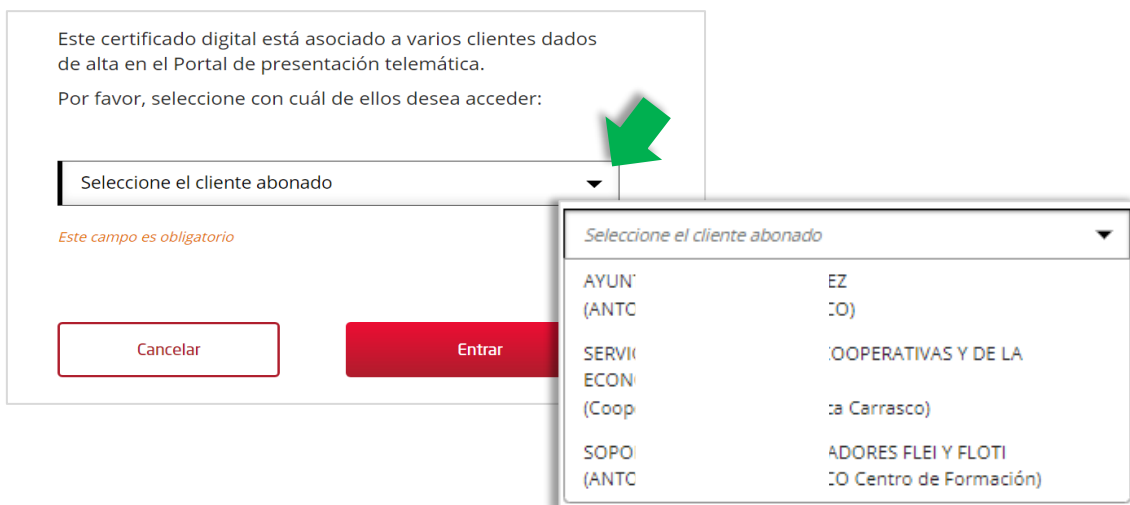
Este certificado digital está asociado a varios clientes dados de alta en el Portal de presentación telemática.

Por favor, seleccione con cuál de ellos desea acceder:

Seleccione el cliente abonado

Este campo es obligatorio

Cancelar

Entrar

Seleccione el cliente abonado

AYUNT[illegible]EZ
(ANTO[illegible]CO)

SERVI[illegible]COOPERATIVAS Y DE LA ECONO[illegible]
(Coope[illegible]ta Carrasco)

SOPO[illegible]ADORES FLEI Y FLOTI
(ANTO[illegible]CO Centro de Formación)